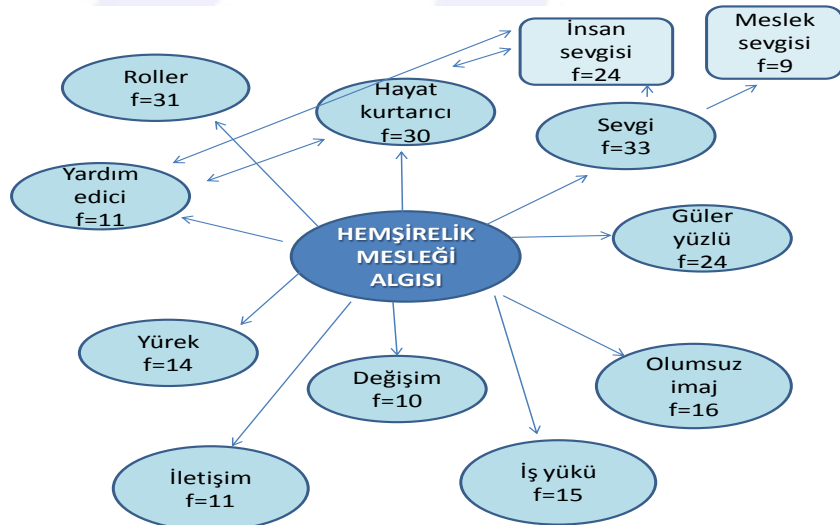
HEMŞİRELİK MESLEĞİ ALGISI

Roller
f=31

Hayat kurtarıcı
f=30

İnsan sevgisi
f=24

Meslek sevgisi
f=9

Sevgi
f=33

Yardım edici
f=11

Güler yüzlü
f=24

Yürek
f=14

Değişim
f=10

Olumsuz imaj
f=16

İletişim
f=11

İş yükü
f=15